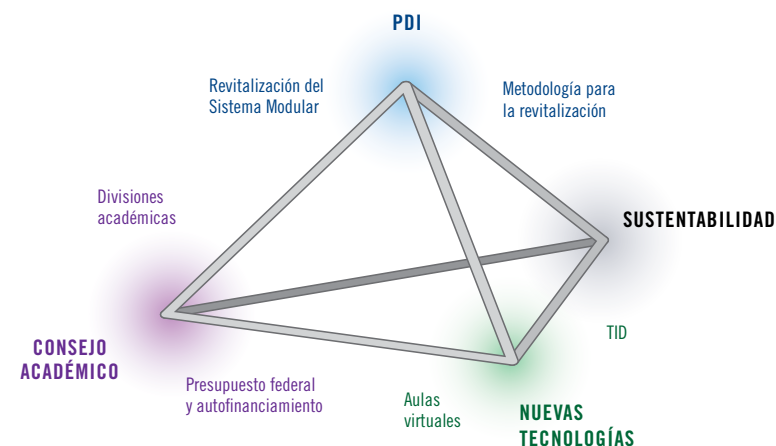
PDI

Revitalización del Sistema Modular

Metodología para la revitalización

Divisiones académicas

SUSTENTABILIDAD

TID

CONSEJO ACADÉMICO

Presupuesto federal y autofinanciamiento

Aulas virtuales

NUEVAS TECNOLOGÍAS